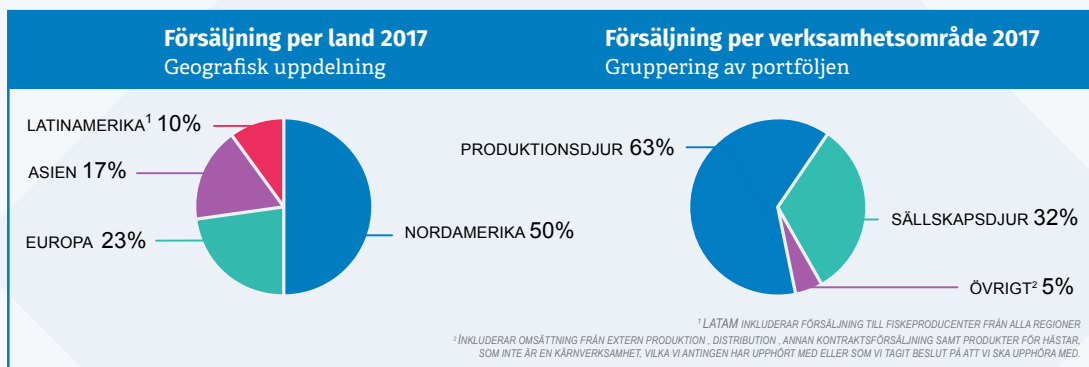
**Försäljning per land 2017**
Geografisk uppdelning

LATINAMERIKA$^{1}$ 10%
ASIEN 17%
EUROPA 23%
NORDAMERIKA 50%

**Försäljning per verksamhetsområde 2017**
Gruppering av portföljen

PRODUKTIONSDJUR 63%
SÄLLSKAPSDJUR 32%
ÖVRIGT$^{2}$ 5%

$^{1}$ LATAM INKLUDERAR FÖRSÄLJNING TILL FISKEPRODUCENTER FRÅN ALLA REGIONER
$^{2}$ INKLUDERAR OMSÄTTNING FRÅN EXTERN PRODUKTION , DISTRIBUTION , ANNAN KONTRAKTSFÖRSÄLJNING SAMT PRODUKTER FÖR HÄSTAR, SOM INTE ÄR EN KÄRNVERKSAMHET, VILKA VI ANTINGEN HAR UPPHÖRT MED ELLER SOM VI TAGIT BESLUT PÅ ATT VI SKA UPPHÖRA MED.